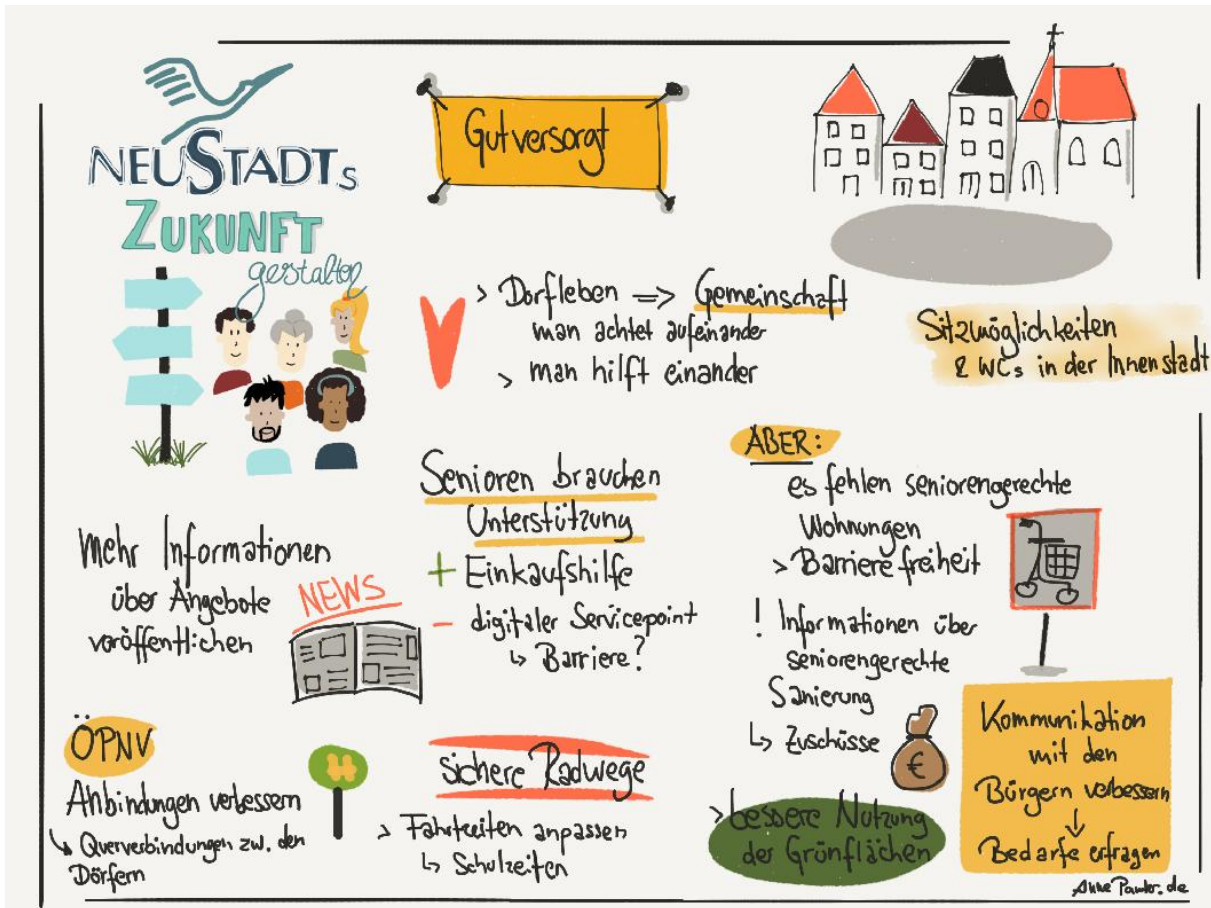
NEUSTADTs
ZUKUNFT
gestalten

Gutversorgt

> Dorfleben => Gemeinschaft
man achtet aufeinander
> man hilft einander

Sitzmöglichkeiten
& WCs in der Innenstadt

Senioren brauchen Unterstützung
+ Einkaufshilfe
– digitaler Servicepoint
↳ Barriere?

ABER:
es fehlen seniorengerechte Wohnungen
> Barrierefreiheit
! Informationen über seniorengerechte Sanierung
↳ Zuschüsse

€

Mehr Informationen über Angebote veröffentlichen

NEWS

ÖPNV
Anbindungen verbessern
↳ Querverbindungen zw. den Dörfern

H

Sichere Radwege
> Fahrzeiten anpassen
↳ Schulzeiten

> bessere Nutzung der Grünflächen

Kommunikation mit den Bürgern verbessern
↓
Bedarfe erfragen

AnnePanke.de